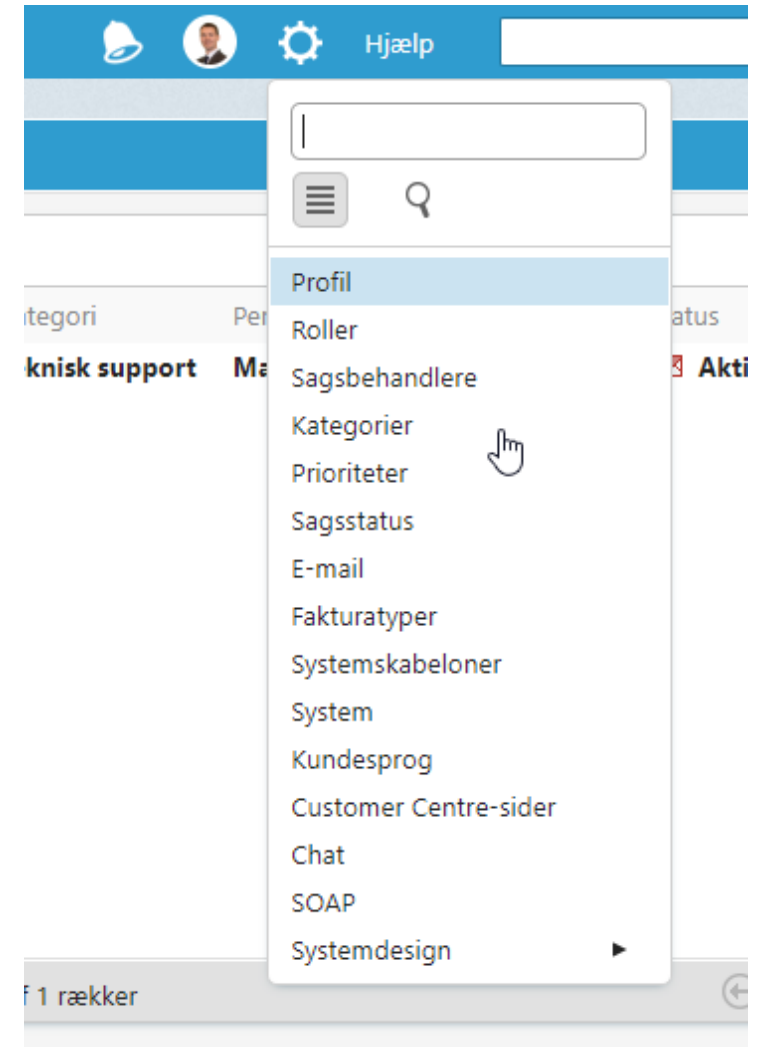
Hjælp

Profil
Roller
Sagsbehandlere
Kategorier
Prioriteter
Sagsstatus
E-mail
Fakturatyper
Systemskabeloner
System
Kundesprog
Customer Centre-sider
Chat
SOAP
Systemdesign

tegori
Per
tatus
knisk support
Ma
Akti
f 1 rækker